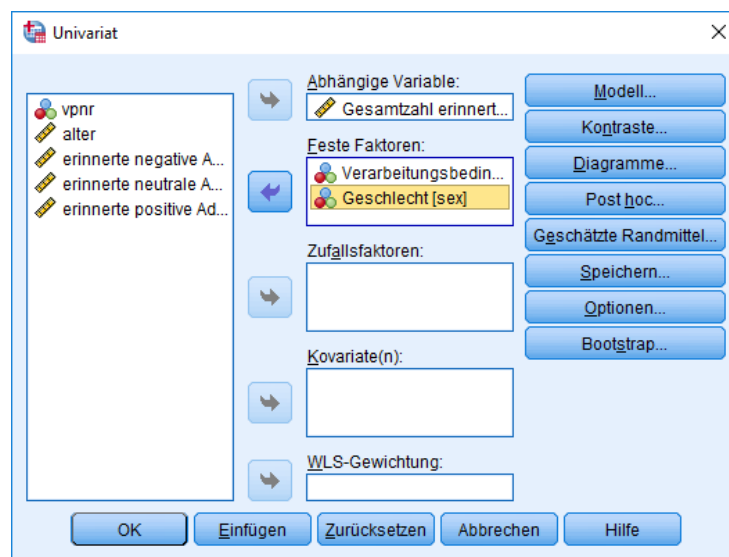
Univariat

vpnr
alter
erinnerte negative A...
erinnerte neutrale A...
erinnerte positive Ad...

Abhängige Variable:
Gesamtzahl erinnert...

Feste Faktoren:
Verarbeitungsbedin...
Geschlecht [sex]

Zufallsfaktoren:

Kovariate(n):

WLS-Gewichtung:

Modell...
Kontraste...
Diagramme...
Post hoc...
Geschätzte Randmittel...
Speichern...
Optionen...
Bootstrap...

OK
Einfügen
Zurücksetzen
Abbrechen
Hilfe